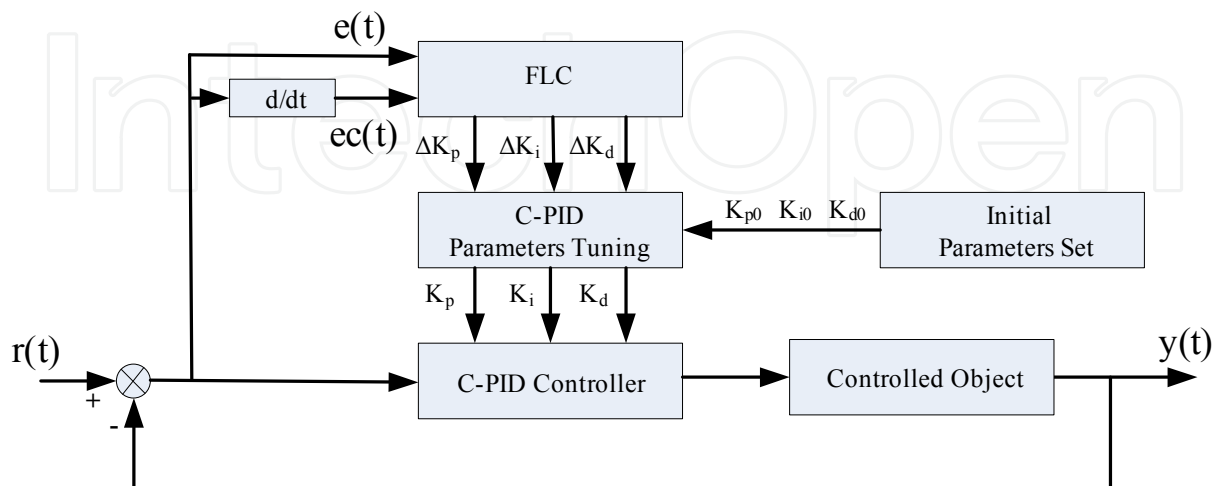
IntechOpen

e(t)

FLC

d/dt

ec(t)

$\Delta K_p$ $\Delta K_i$ $\Delta K_d$

C-PID Parameters Tuning

$K_{p0}$ $K_{i0}$ $K_{d0}$

Initial Parameters Set

$K_p$ $K_i$ $K_d$

r(t)

+

-

C-PID Controller

Controlled Object

y(t)